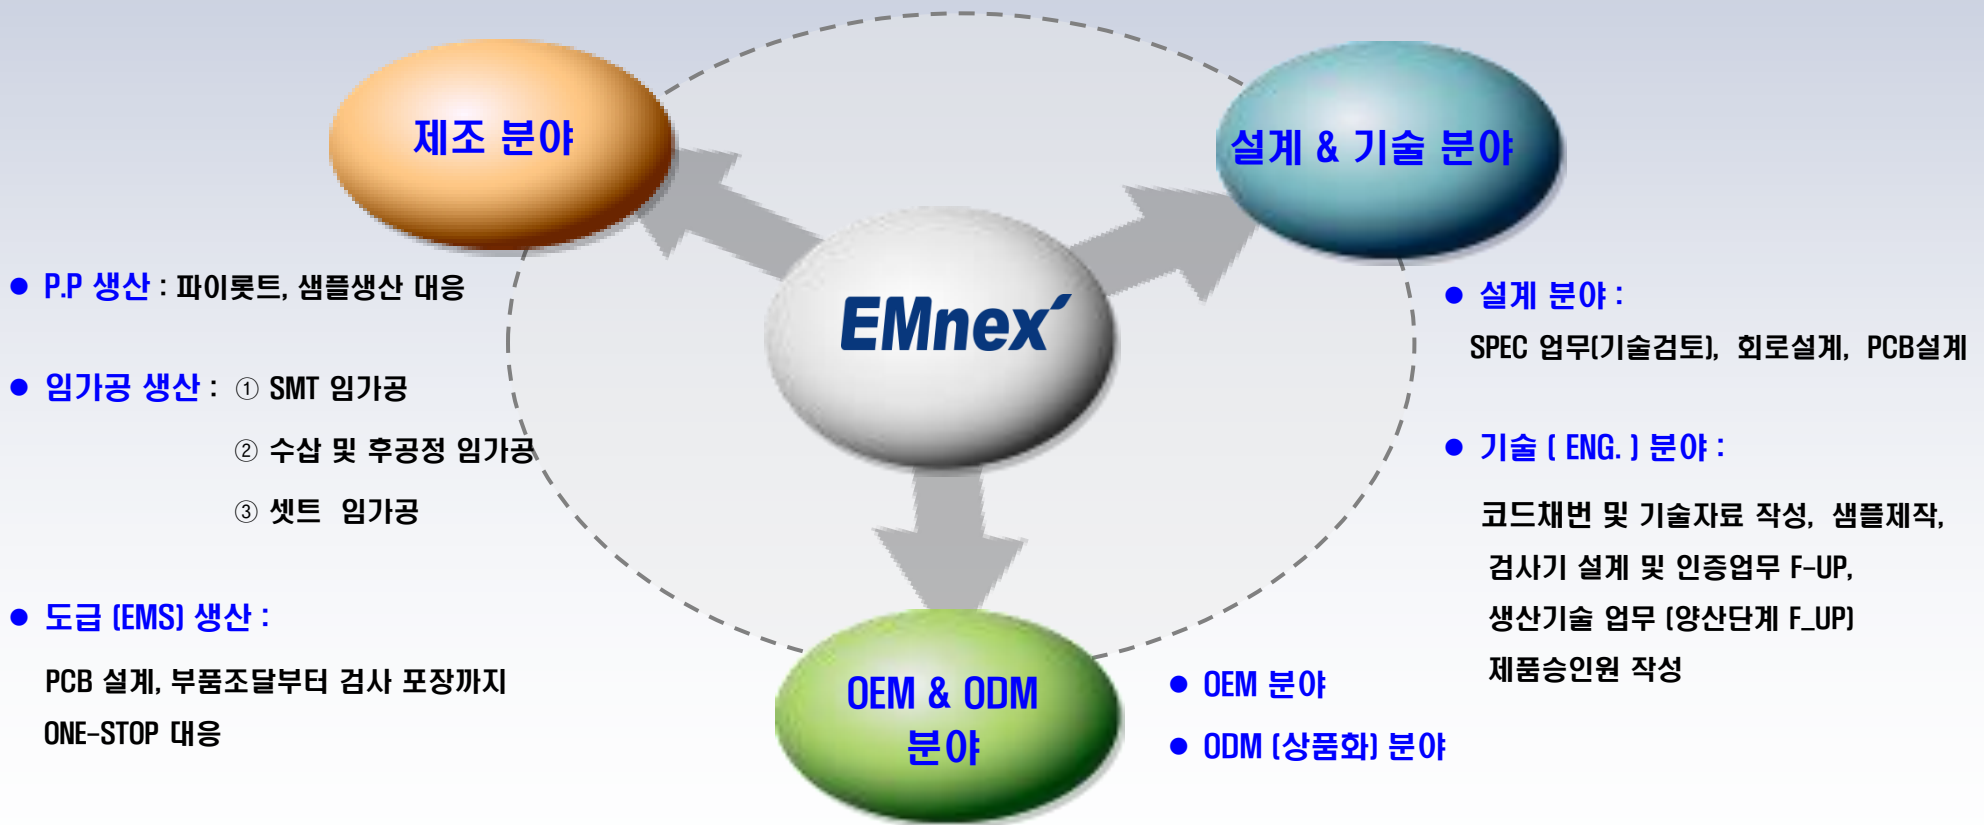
제조 분야

설계 & 기술 분야

EMnex

● P.P 생산 : 파이롯트, 샘플생산 대응

● 임가공 생산 : ① SMT 임가공

② 수삽 및 후공정 임가공

③ 셋트 임가공

● 도급 (EMS) 생산 :

PCB 설계, 부품조달부터 검사 포장까지 ONE-STOP 대응

● 설계 분야 :

SPEC 업무(기술검토), 회로설계, PCB설계

● 기술 ( ENG. ) 분야 :

코드채번 및 기술자료 작성, 샘플제작, 검사기 설계 및 인증업무 F-UP, 생산기술 업무 (양산단계 F_UP) 제품승인원 작성

OEM & ODM 분야

● OEM 분야

● ODM (상품화) 분야